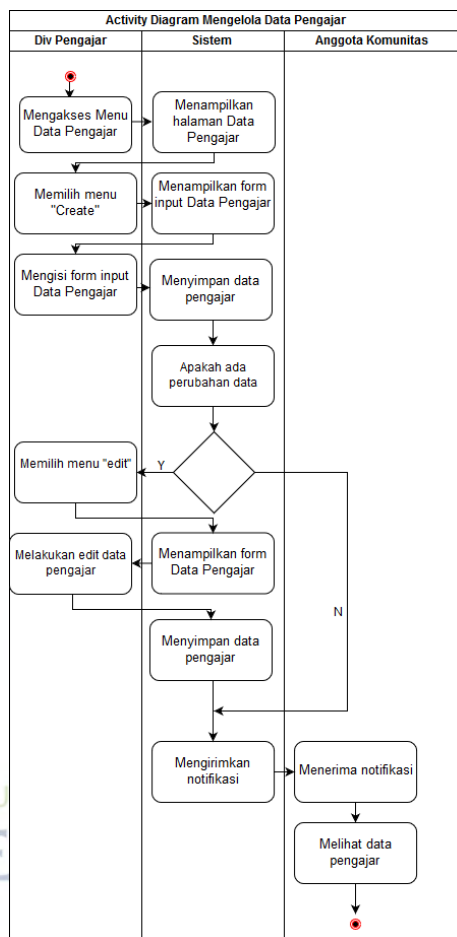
Activity Diagram Mengelola Data Pengajar

Div Pengajar

Sistem

Anggota Komunitas

Mengakses Menu Data Pengajar

Menampilkan halaman Data Pengajar

Memilih menu "Create"

Menampilkan form input Data Pengajar

Mengisi form input Data Pengajar

Menyimpan data pengajar

Apakah ada perubahan data

Memilih menu "edit"

Y

Melakukan edit data pengajar

Menampilkan form Data Pengajar

N

Menyimpan data pengajar

Mengirimkan notifikasi

Menerima notifikasi

Melihat data pengajar